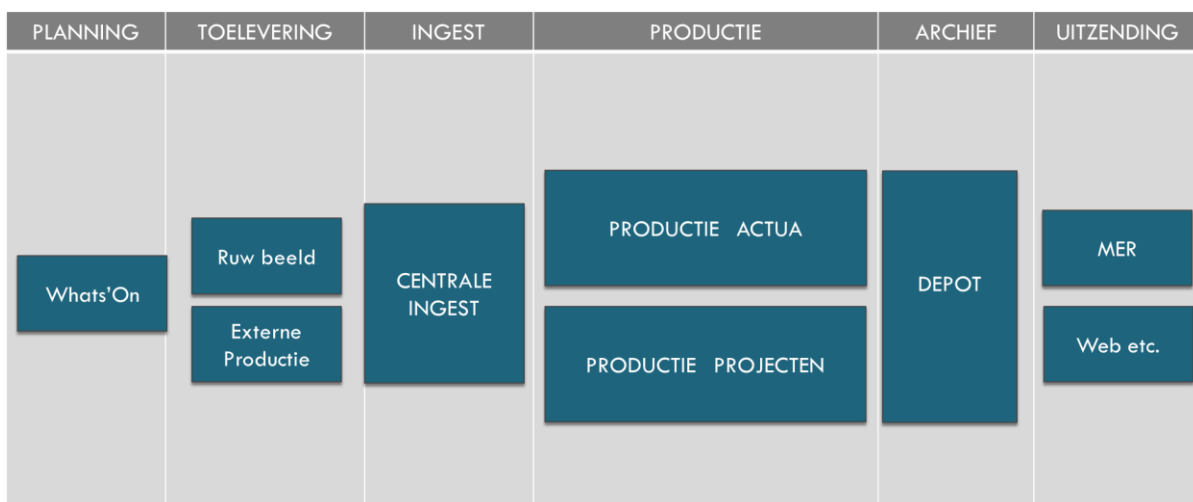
| PLANNING | TOELEVERING | INGEST | PRODUCTIE | ARCHIEF | UITZENDING |
|---|---|---|---|---|---|
| Whats'On | Ruw beeld<br>Externe Productie | CENTRALE INGEST | PRODUCTIE ACTUA<br>PRODUCTIE PROJECTEN | DEPOT | MER<br>Web etc. |